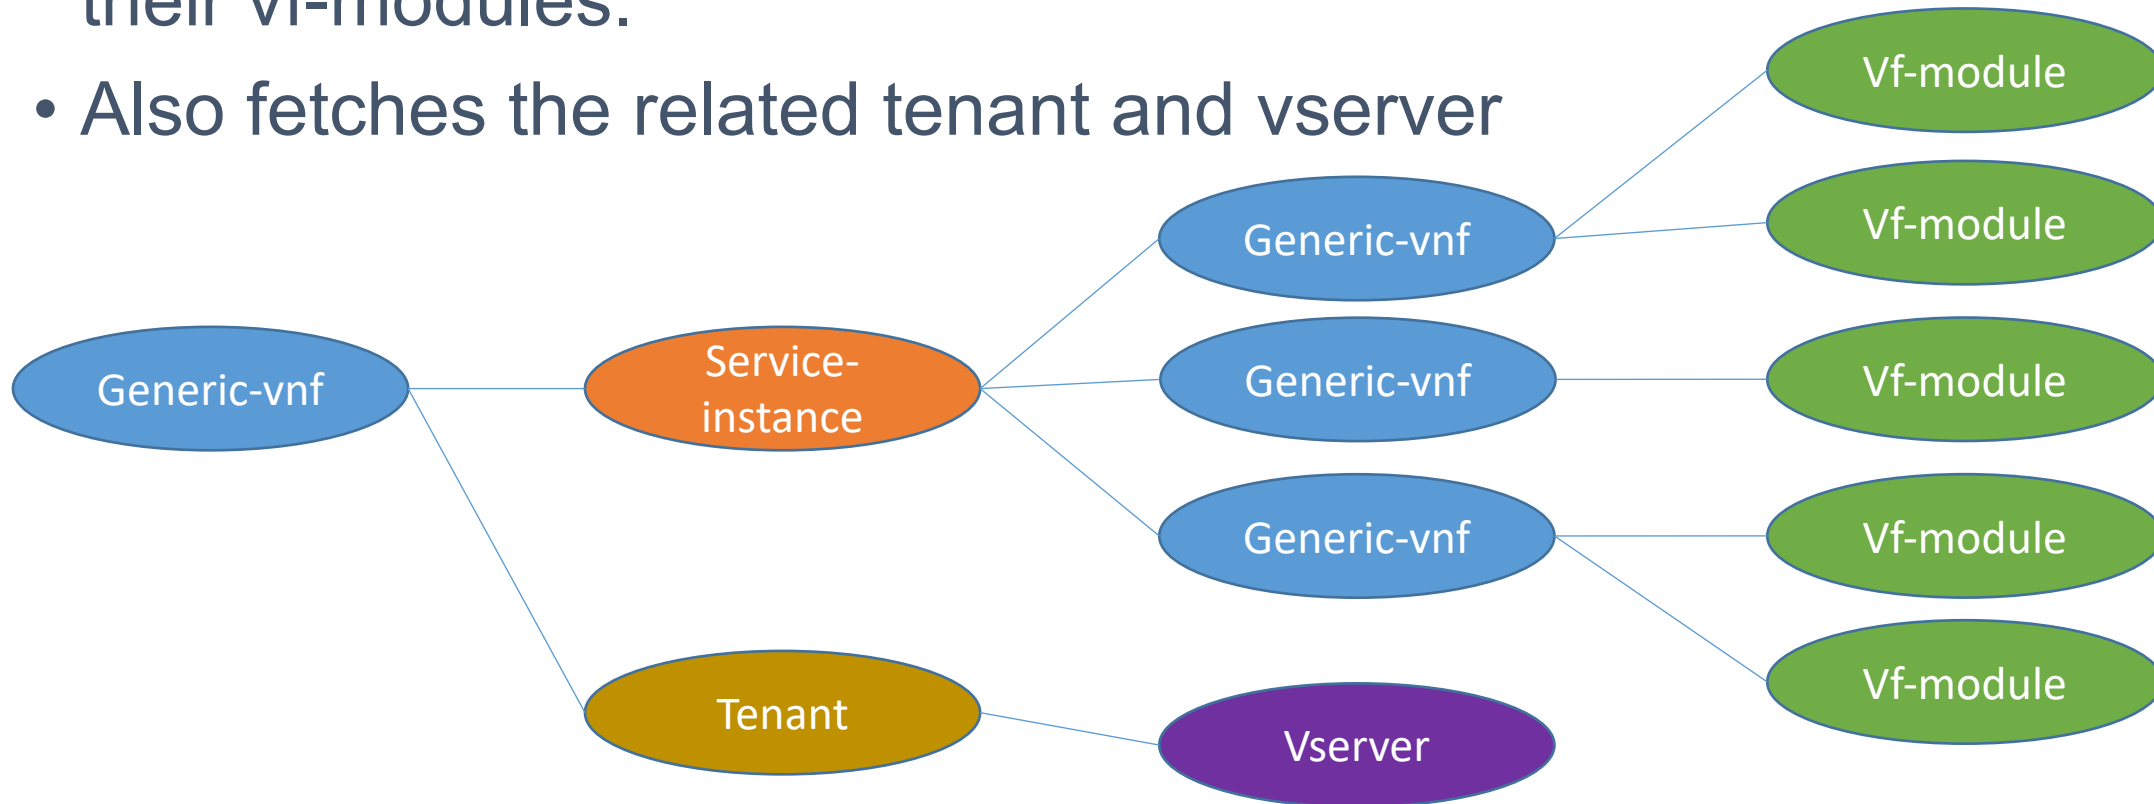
their vf-modules.

• Also fetches the related tenant and vserver

Generic-vnf

Service-instance

Tenant

Generic-vnf

Generic-vnf

Generic-vnf

Vserver

Vf-module

Vf-module

Vf-module

Vf-module

Vf-module